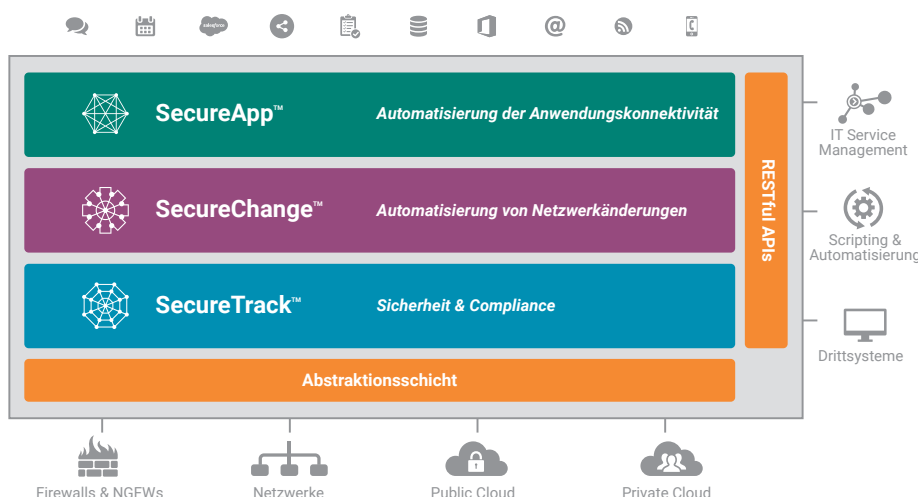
salesforce

SecureApp™ Automatisierung der Anwendungskonnektivität

SecureChange™ Automatisierung von Netzwerkänderungen

SecureTrack™ Sicherheit & Compliance

Abstraktionsschicht

RESTful APIs

IT Service Management

Scripting & Automatisierung

Drittsysteme

Firewalls & NGFWs

Netzwerke

Public Cloud

Private Cloud